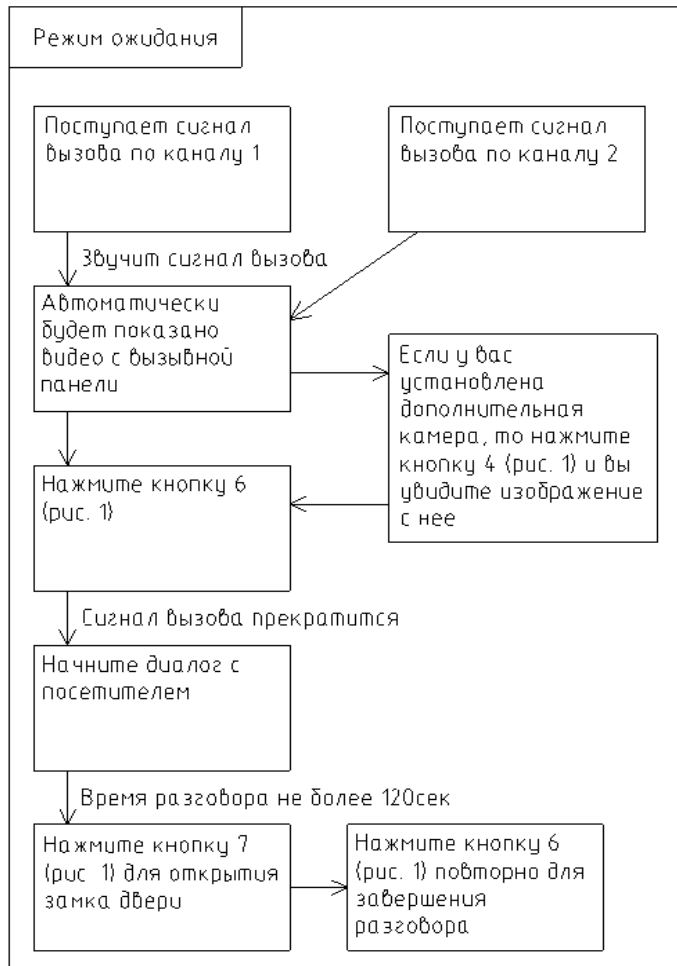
Режим ожидания

Поступает сигнал вызова по каналу 1

Поступает сигнал вызова по каналу 2

Звучит сигнал вызова

Автоматически будет показано видео с вызывной панели

Если у вас установлена дополнительная камера, то нажмите кнопку 4 (рис. 1) и вы увидите изображение с нее

Нажмите кнопку 6 (рис. 1)

Сигнал вызова прекратится

Начните диалог с посетителем

Время разговора не более 120сек

Нажмите кнопку 7 (рис 1) для открытия замка двери

Нажмите кнопку 6 (рис. 1) повторно для завершения разговора